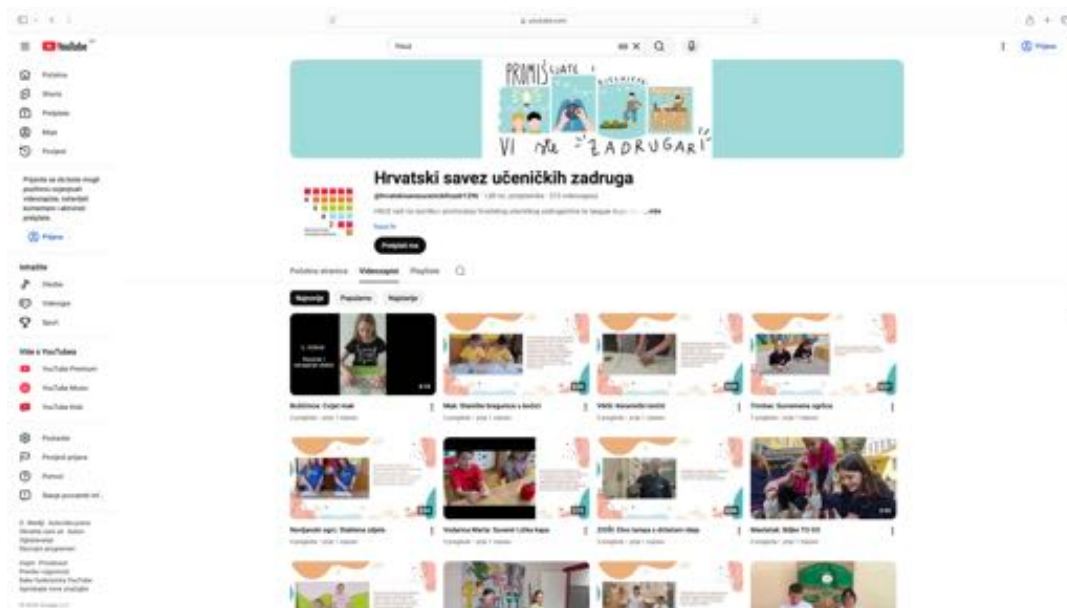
YouTube

Početna
Shorts
Pretplate
Vi
Povijest

Prijavite se da biste mogli označavati videozapise sviđanjem, komentirati i pretplatiti se.

Prijava

Istražite
Glazba
Videoigre
Sport

Više s YouTubea
YouTube Premium
YouTube Music
YouTube Kids

Postavke
Povijest prijava
Pomoć
Slanje povratnih informacija

PROMIŠLJATE
VI ste ZADRUGARI

Hrvatski savez učeničkih zadruga

Pretplati se

Početna stranica
Videozapisi
Playlista

Najnovije
Popularno
Najstarije

Buklinica: Cvijet mali
Mak: Stanislav Grlić
Cimbar: Suvremena ogrlica
Mestalak: Stijes TO GO

Prijava